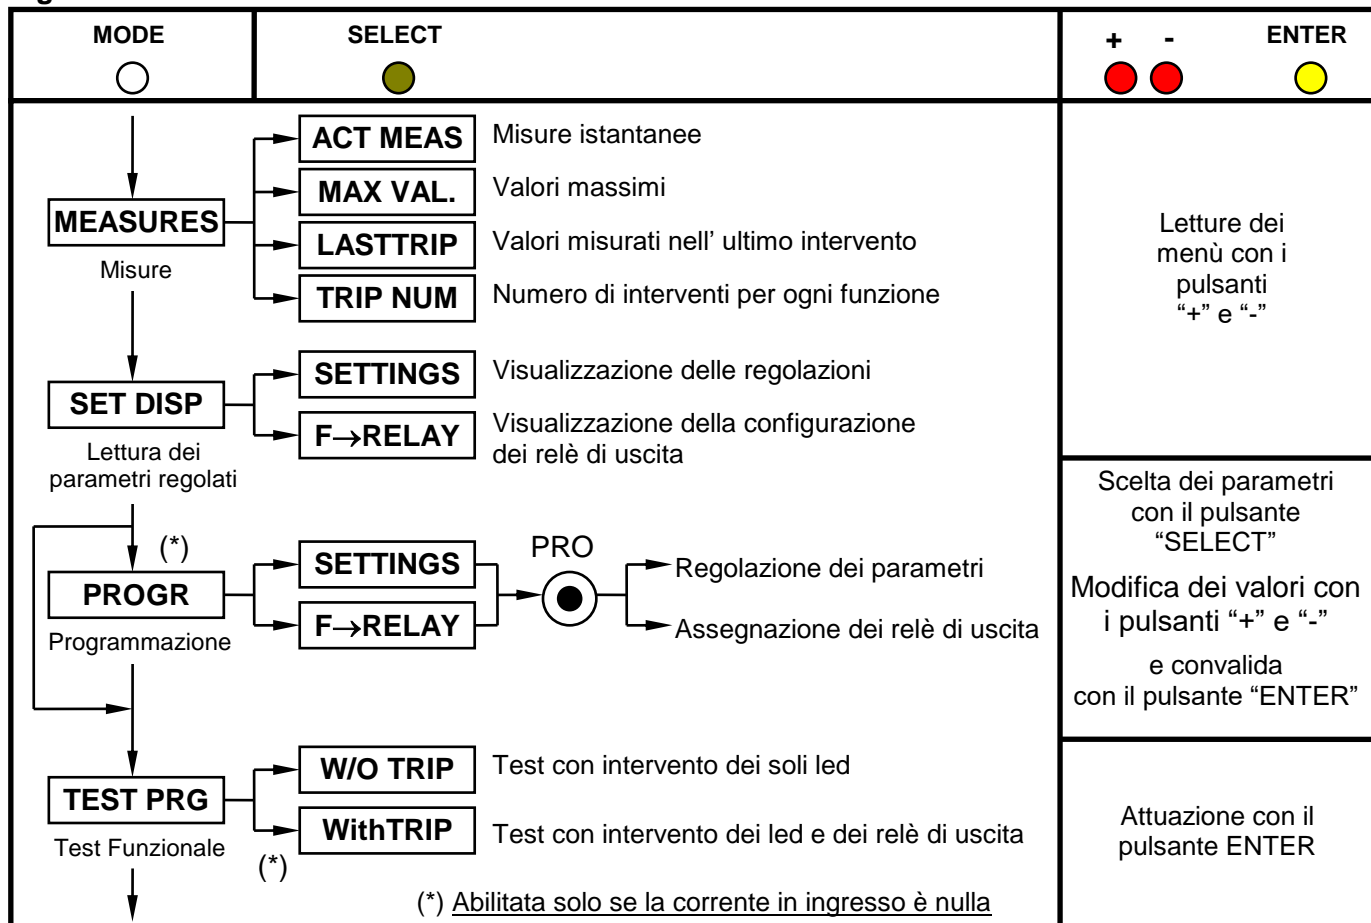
MODE

SELECT

+ - ENTER

MEASURES
Misure

ACT MEAS Misure istantanee
MAX VAL. Valori massimi
LASTTRIP Valori misurati nell' ultimo intervento
TRIP NUM Numero di interventi per ogni funzione

SET DISP
Lettura dei parametri regolati

SETTINGS Visualizzazione delle regolazioni
F$\rightarrow$RELAY Visualizzazione della configurazione dei relè di uscita

(*)
PROGR
Programmazione

SETTINGS
F$\rightarrow$RELAY
PRO
Regolazione dei parametri
Assegnazione dei relè di uscita

TEST PRG
Test Funzionale
(*)

W/O TRIP Test con intervento dei soli led
WithTRIP Test con intervento dei led e dei relè di uscita

(*) Abilitata solo se la corrente in ingresso è nulla

Letture dei menù con i pulsanti "+" e "-"

Scelta dei parametri con il pulsante "SELECT"

Modifica dei valori con i pulsanti "+" e "-"

e convalida con il pulsante "ENTER"

Attuazione con il pulsante ENTER